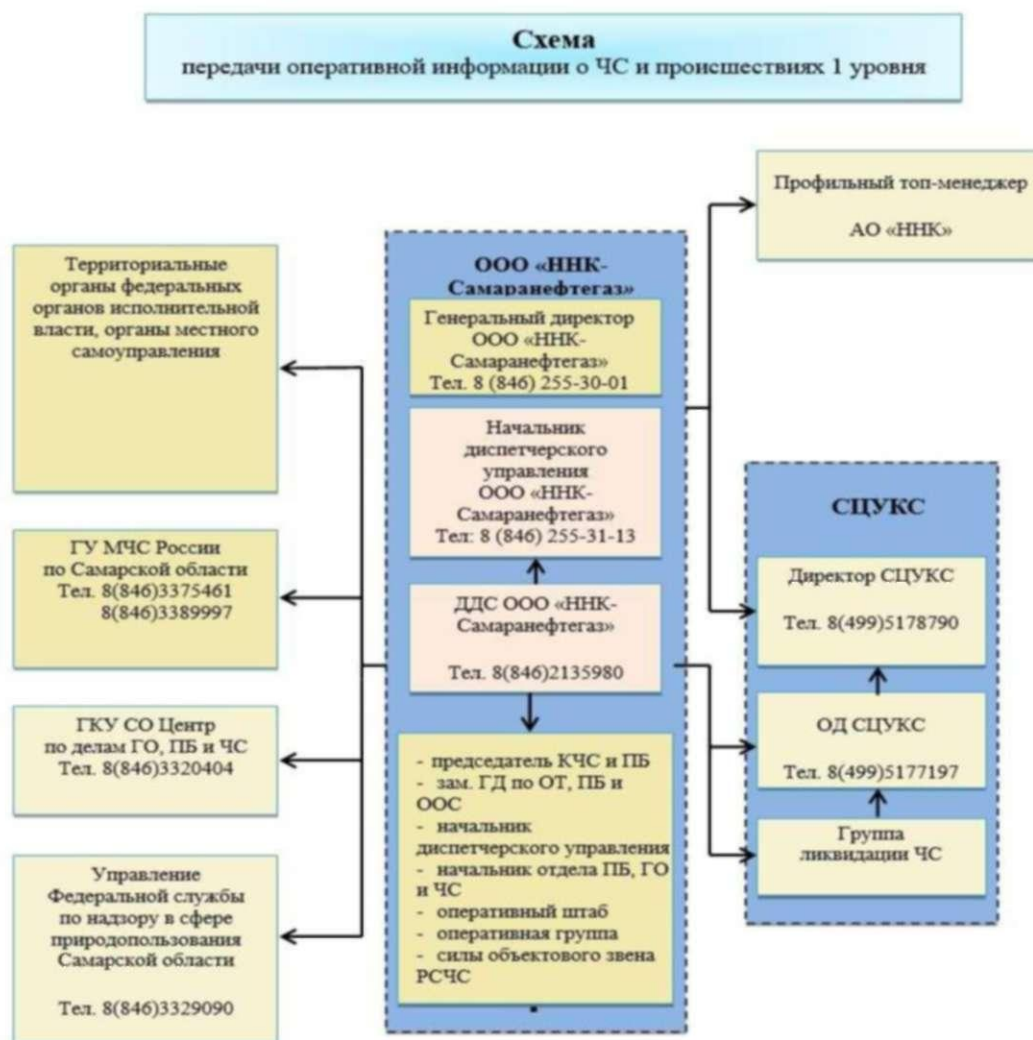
Схема
передачи оперативной информации о ЧС и происшествиях 1 уровня

Территориальные органы федеральных органов исполнительной власти, органы местного самоуправления

ГУ МЧС России по Самарской области
Тел. 8(846)3375461
8(846)3389997

ГКУ СО Центр по делам ГО, ПБ и ЧС
Тел. 8(846)3320404

Управление Федеральной службы по надзору в сфере природопользования Самарской области

Тел. 8(846)3329090

ООО «ННК-Самаранефтегаз»

Генеральный директор ООО «ННК-Самаранефтегаз»
Тел. 8 (846) 255-30-01

Начальник диспетчерского управления ООО «ННК-Самаранефтегаз»
Тел: 8 (846) 255-31-13

ДДС ООО «ННК-Самаранефтегаз»

Тел. 8(846)2135980

- председатель КЧС и ПБ
- зам. ГД по ОТ, ПБ и ООС
- начальник диспетчерского управления
- начальник отдела ПБ, ГО и ЧС
- оперативный штаб
- оперативная группа
- силы объектового звена РСЧС

Профильный топ-менеджер
АО «ННК»

СЦУКС

Директор СЦУКС
Тел. 8(499)5178790

ОД СЦУКС
Тел. 8(499)5177197

Группа ликвидации ЧС